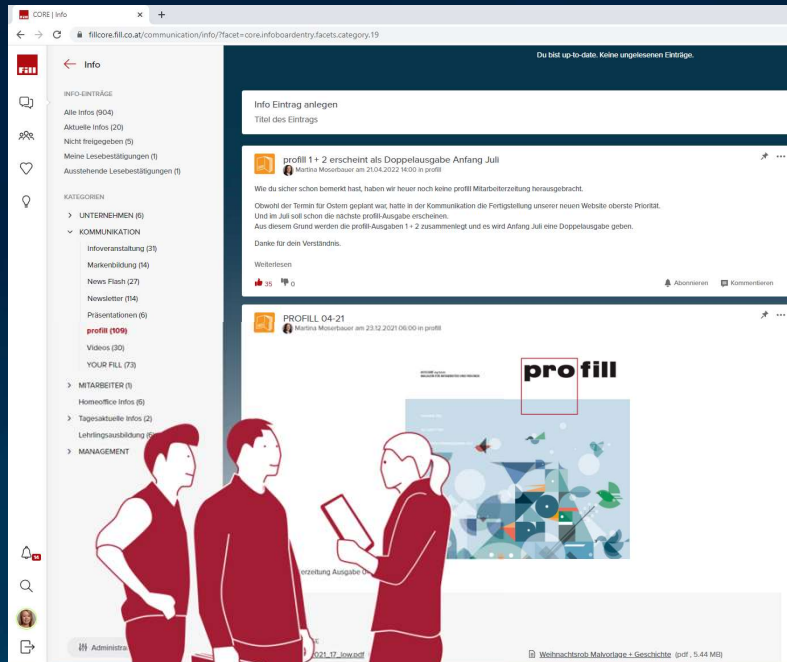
CORE | Info

fillcore.fill.co.at/communication/info/?facet=core.infoboardentry.facets.category.19

Info

Du bist up-to-date. Keine ungelesenen Einträge.

INFO-EINTRÄGE

Alle Infos (904)
Aktuelle Infos (20)
Nicht freigegeben (5)
Meine Lesebestätigungen (1)
Ausstehende Lesebestätigungen (1)

KATEGORIEN

UNTERNEHMEN (6)
KOMMUNIKATION
Infoveranstaltung (31)
Markenbildung (14)
News Flash (27)
Newsletter (114)
Präsentationen (6)
profill (109)
Videos (30)
YOUR FILL (73)
MITARBEITER (1)
Homeoffice Infos (6)
Tagesaktuelle Infos (2)
Lehrlingsausbildung (6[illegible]
MANAGEMENT

Info Eintrag anlegen
Titel des Eintrags

profill 1 + 2 erscheint als Doppelausgabe Anfang Juli
Martina Moserbauer am 21.04.2022 14:00 in profill

Wie du sicher schon bemerkt hast, haben wir heuer noch keine profill Mitarbeiterzeitung herausgebracht.

Obwohl der Termin für Ostern geplant war, hatte in der Kommunikation die Fertigstellung unserer neuen Website oberste Priorität.
Und im Juli soll schon die nächste profill-Ausgabe erscheinen.
Aus diesem Grund werden die profill-Ausgaben 1 + 2 zusammengelegt und es wird Anfang Juli eine Doppelausgabe geben.

Danke für dein Verständnis.

Weiterlesen

35 0

Abonnieren Kommentieren

PROFILL 04-21
Martina Moserbauer am 23.12.2021 06:00 in profill

profill

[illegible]erzeitung Ausgabe 0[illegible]

Administra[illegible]

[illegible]2021_17_low.pdf

Weihnachtsrob Malvorlage + Geschichte (pdf , 5.44 MB)